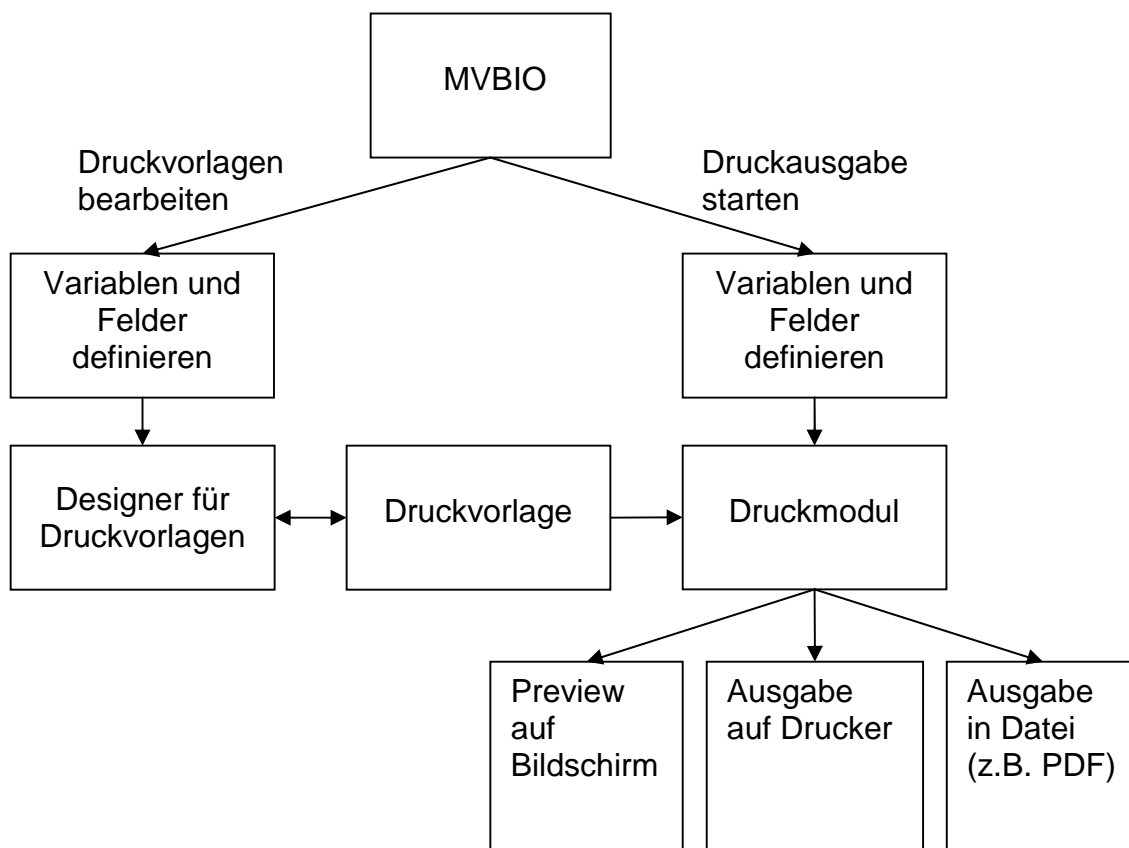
MVBIO

Druckvorlagen bearbeiten

Druckausgabe starten

Variablen und Felder definieren

Variablen und Felder definieren

Designer für Druckvorlagen

Druckvorlage

Druckmodul

Preview auf Bildschirm

Ausgabe auf Drucker

Ausgabe in Datei (z.B. PDF)